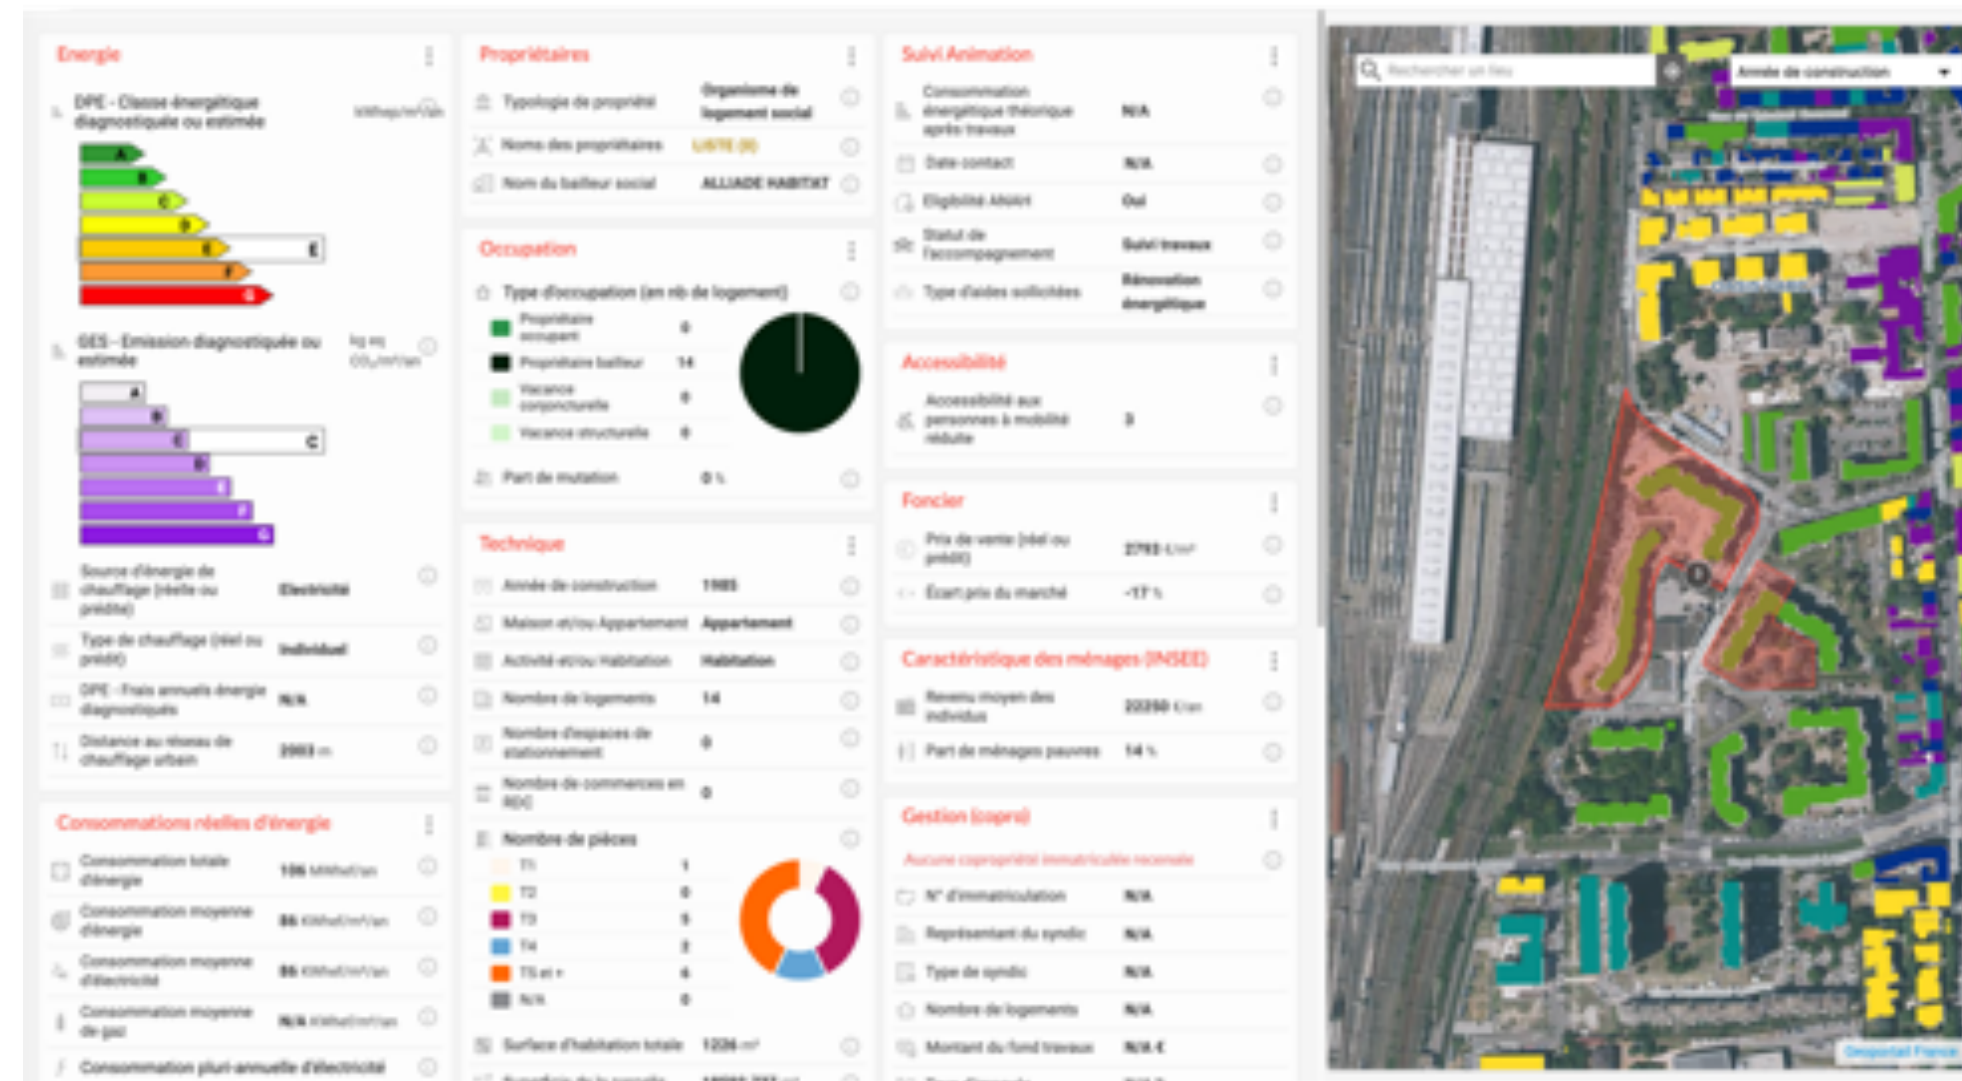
Energie

DPE - Classe énergétique diagnostiquée ou estimée kWhep/m²/an

A
B
C
D
E E
F
G

GES - Emission diagnostiquée ou estimée kg eq CO₂/m²/an

A
B
C C
D
E
F
G

Source d'énergie de chauffage (réelle ou prédite) Electricité

Type de chauffage (réel ou prédit) Individuel

DPE - Frais annuels énergie diagnostiqués N/A

Distance au réseau de chauffage urbain 2003 m

Consommations réelles d'énergie

Consommation totale d'énergie 106 MWhef/an

Consommation moyenne d'énergie 86 KWhef/m²/an

Consommation moyenne d'électricité 86 KWhef/m²/an

Consommation moyenne de gaz N/A KWhef/m²/an

Consommation pluri-annuelle d'électricité

Propriétaires

Typologie de propriété Organisme de logement social

Noms des propriétaires LISTE (8)

Nom du bailleur social ALLIADE HABITAT

Occupation

Type d'occupation (en nb de logement)

Propriétaire occupant 0

Propriétaire bailleur 14

Vacance conjoncturelle 0

Vacance structurelle 0

Part de mutation 0 %

Technique

Année de construction 1985

Maison et/ou Appartement Appartement

Activité et/ou Habitation Habitation

Nombre de logements 14

Nombre d'espaces de stationnement 0

Nombre de commerces en RDC 0

Nombre de pièces

T1 1
T2 0
T3 5
T4 2
T5 et + 6
N/A 0

Surface d'habitation totale 1226 m²

Suivi Animation

Consommation énergétique théorique après travaux N/A

Date contact N/A

Eligibilité MaPrimeRénov N/A

Statut de l'accompagnement Suivi travaux

Type d'aides sollicitées Rénovation énergétique

Accessibilité

Accessibilité aux personnes à mobilité réduite 3

Foncier

Prix de vente (réel ou prédit) 2793 €/m²

Écart prix du marché -17 %

Caractéristique des ménages (INSEE)

Revenu moyen des individus 22350 €/an

Part de ménages pauvres 14 %

Gestion (copro)

Aucune copropriété immatriculée reconnue

N° d'immatriculation N/A

Représentant du syndic N/A

Type de syndic N/A

Nombre de logements N/A

Montant du fond travaux N/A €

Rechercher un lieu

Année de construction

Geospatial France